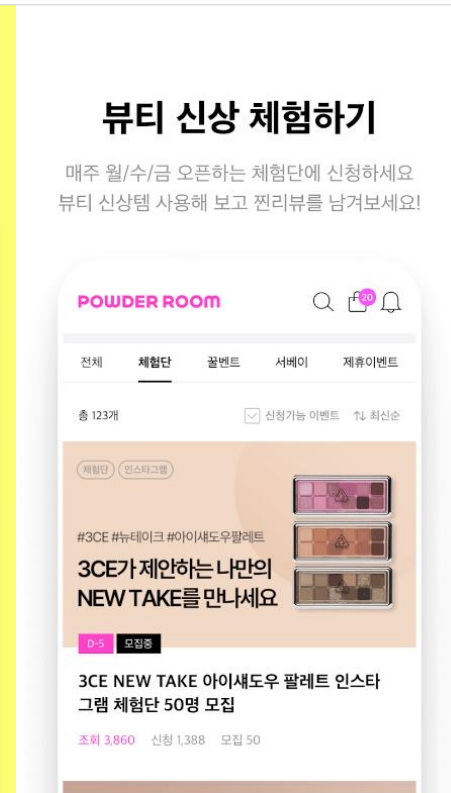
뷰티 신상 체험하기

매주 월/수/금 오픈하는 체험단에 신청하세요
뷰티 신상템 사용해 보고 찐리뷰를 남겨보세요!

POWDER ROOM

20

전체 체험단 꿀벤트 서베이 제휴이벤트

총 123개

신청가능 이벤트 최신순

체험단 인스타그램

#3CE #뉴테이크 #아이섀도우팔레트

3CE가 제안하는 나만의
NEW TAKE를 만나세요

D-5 모집중

3CE NEW TAKE 아이섀도우 팔레트 인스타그램 체험단 50명 모집

조회 3,860 신청 1,388 모집 50